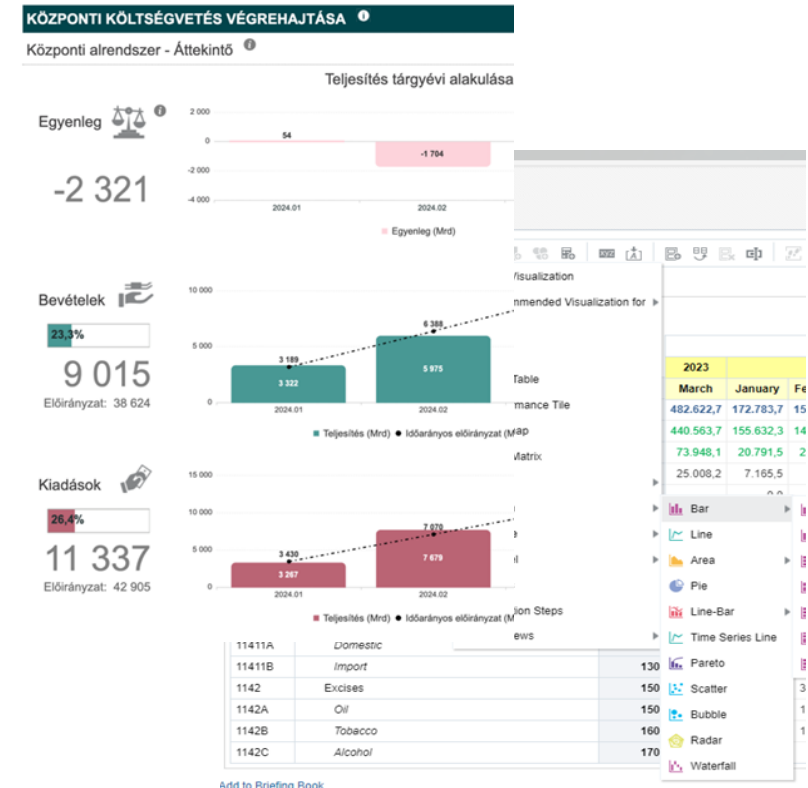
KÖZPONTI KÖLTSÉGVETÉS VÉGREHAJTÁSA

Központi alrendszer - Áttekintő

Teljesítés tárgyévi alakulása

Egyenleg

-2 321

2 000
0
-2 000
-4 000
54
-1 704
2024.01
2024.02
Egyenleg (Mrd)

Bevételek

23,3%

9 015

Előirányzat: 38 624

10 000
5 000
0
3 189
3 322
6 388
5 975
2024.01
2024.02
Teljesítés (Mrd) Időarányos előirányzat (M

Kiadások

26,4%

11 337

Előirányzat: 42 905

15 000
10 000
5 000
0
3 430
3 267
7 070
7 679
2024.01
2024.02
Teljesítés (Mrd) Időarányos előirányzat (M

Visualization
mmended Visualization for
Table
mance Tile
ap
Matrix
ion Steps
ews

| 2023 | | |
|---|---|---|
| March | January | Fe |
| 482.622,7 | 172.783,7 | 15 |
| 440.563,7 | 155.632,3 | 14 |
| 73.948,1 | 20.791,5 | |
| 25.008,2 | 7.165,5 | |

Bar
Line
Area
Pie
Line-Bar
Time Series Line
Pareto
Scatter
Bubble
Radar
Waterfall

| 11411A | Domestic | |
|---|---|---|
| 11411B | Import | 130 |
| 1142 | Excises | 150 |
| 1142A | Oil | 150 |
| 1142B | Tobacco | 160 |
| 1142C | Alcohol | 170 |

Add to Briefing Book